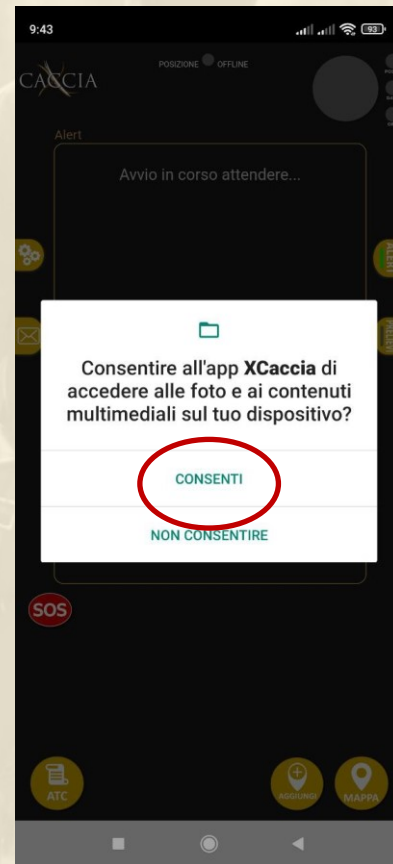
9:43

93

CACCIA

POSIZIONE OFFLINE

Alert

Avvio in corso attendere...

ALERT

Consentire all'app **XCaccia** di accedere alle foto e ai contenuti multimediali sul tuo dispositivo?

CONSENTI

NON CONSENTIRE

SOS

ATC

AGGIUNGI

MAPPA